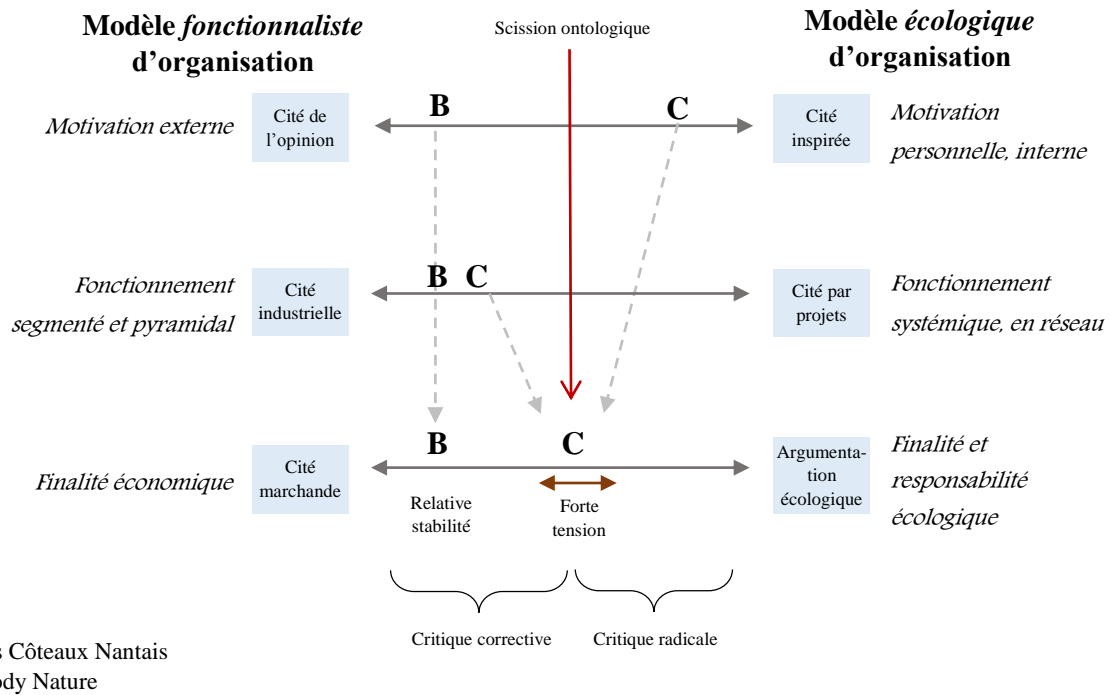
**Modèle *fonctionnaliste* d'organisation**

Scission ontologique

**Modèle *écologique* d'organisation**

*Motivation externe*

Cité de l'opinion

**B**

**C**

Cité inspirée

*Motivation personnelle, interne*

*Fonctionnement segmenté et pyramidal*

Cité industrielle

**B** **C**

Cité par projets

*Fonctionnement systémique, en réseau*

*Finalité économique*

Cité marchande

**B**

**C**

Argumentation écologique

*Finalité et responsabilité écologique*

Relative stabilité

Forte tension

Critique corrective

Critique radicale

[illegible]s Côteaux Nantais
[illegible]ody Nature